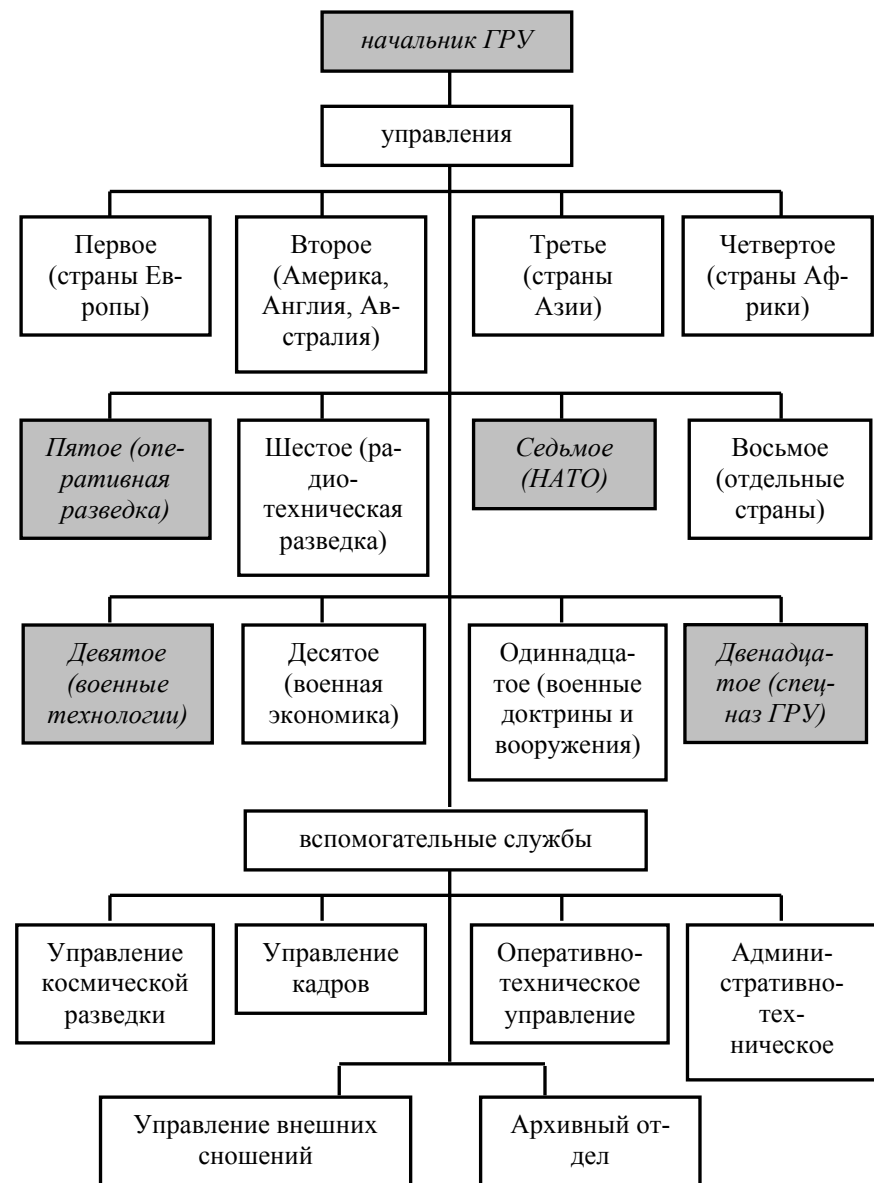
начальник ГРУ

управления

Первое (страны Европы)

Второе (Америка, Англия, Австралия)

Третье (страны Азии)

Четвертое (страны Африки)

Пятое (оперативная разведка)

Шестое (радиотехническая разведка)

Седьмое (НАТО)

Восьмое (отдельные страны)

Девятое (военные технологии)

Десятое (военная экономика)

Одиннадцатое (военные доктрины и вооружения)

Двенадцатое (спецназ ГРУ)

вспомогательные службы

Управление космической разведки

Управление кадров

Оперативно-техническое управление

Административно-техническое

Управление внешних сношений

Архивный отдел